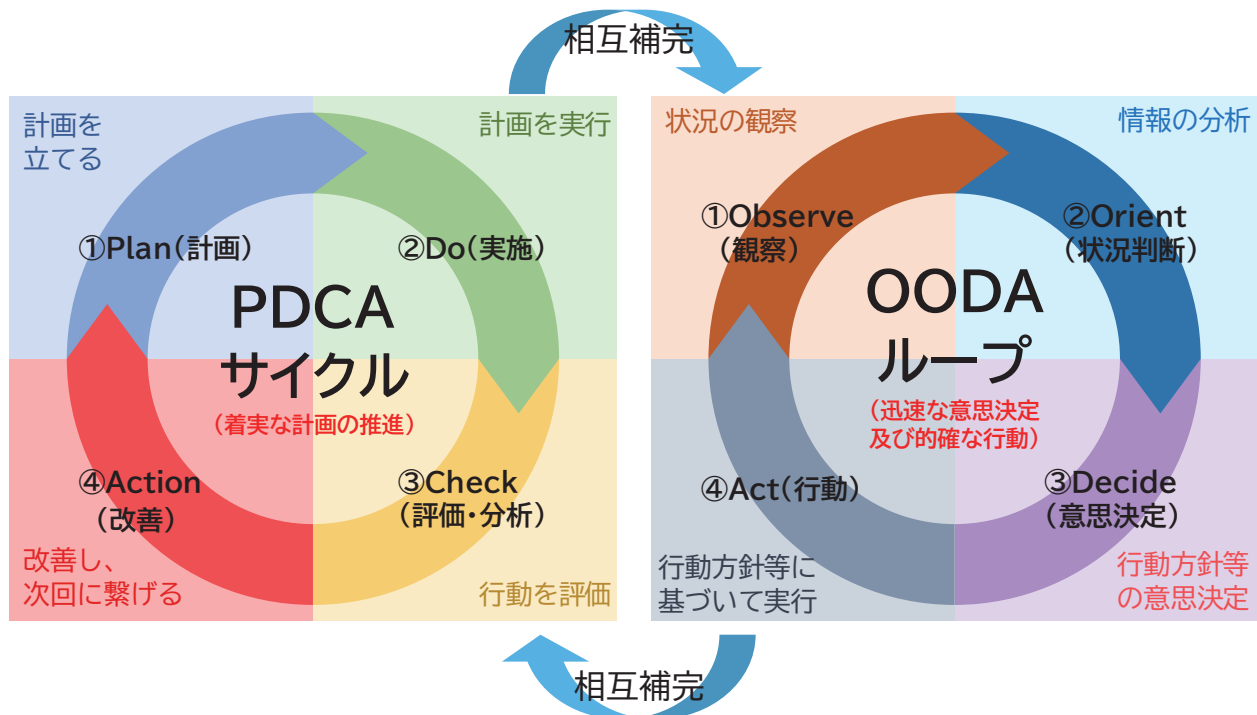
相互補完

計画を立てる

計画を実行

①Plan(計画)

②Do(実施)

PDCA
サイクル
(着実な計画の推進)

④Action
(改善)

③Check
(評価・分析)

改善し、次回に繋げる

行動を評価

状況の観察

情報の分析

①Observe
(観察)

②Orient
(状況判断)

OODA
ループ
(迅速な意思決定及び的確な行動)

④Act(行動)

③Decide
(意思決定)

行動方針等に基づいて実行

行動方針等の意思決定

相互補完